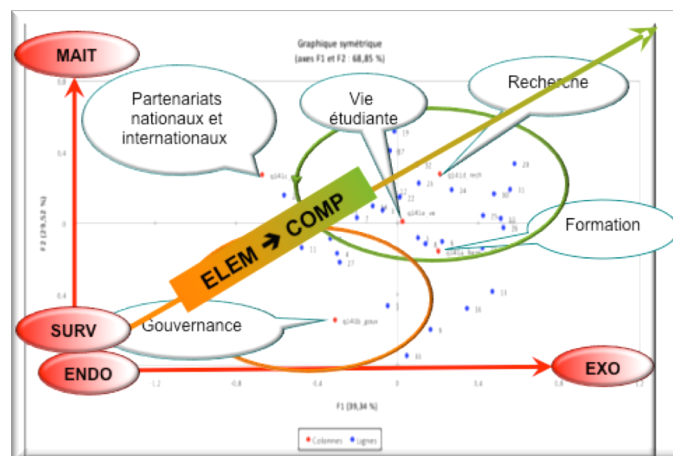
Graphique symétrique
(axes F1 et F2 : 68,85 %)

MAIT

Partenariats nationaux et internationaux

Vie étudiante

Recherche

Formation

ELEM ➔ COMP

SURV

Gouvernance

ENDO

EXO

0,8
0,4
0
-0,4
F2 (29,52 %)

q141a
q141d_rech
q141e_ve
q141a_form
q141b_gouv

-1,2
-0,8
-0,4
0
0,4
0,8
1,2

F1 (39,34 %)

Colonnes
Lignes